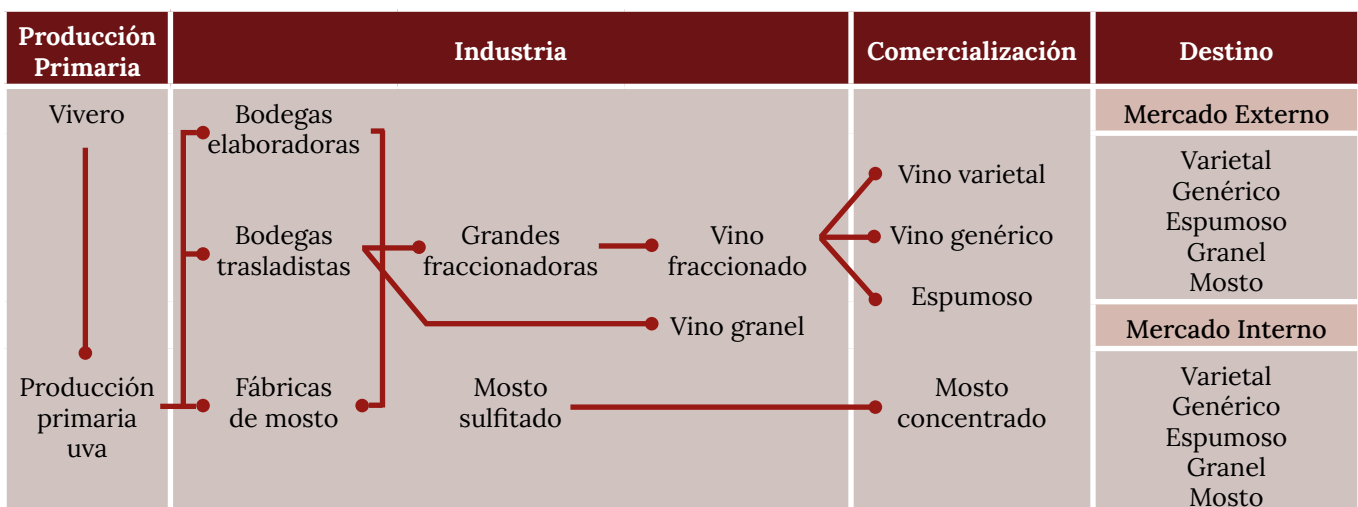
Producción Primaria

Industria

Comercialización

Destino

Vivero

Producción primaria uva

Bodegas elaboradoras

Bodegas trasladistas

Fábricas de mosto

Grandes fraccionadoras

Mosto sulfitado

Vino fraccionado

Vino granel

Vino varietal

Vino genérico

Espumoso

Mosto concentrado

Mercado Externo

Varietal
Genérico
Espumoso
Granel
Mosto

Mercado Interno

Varietal
Genérico
Espumoso
Granel
Mosto